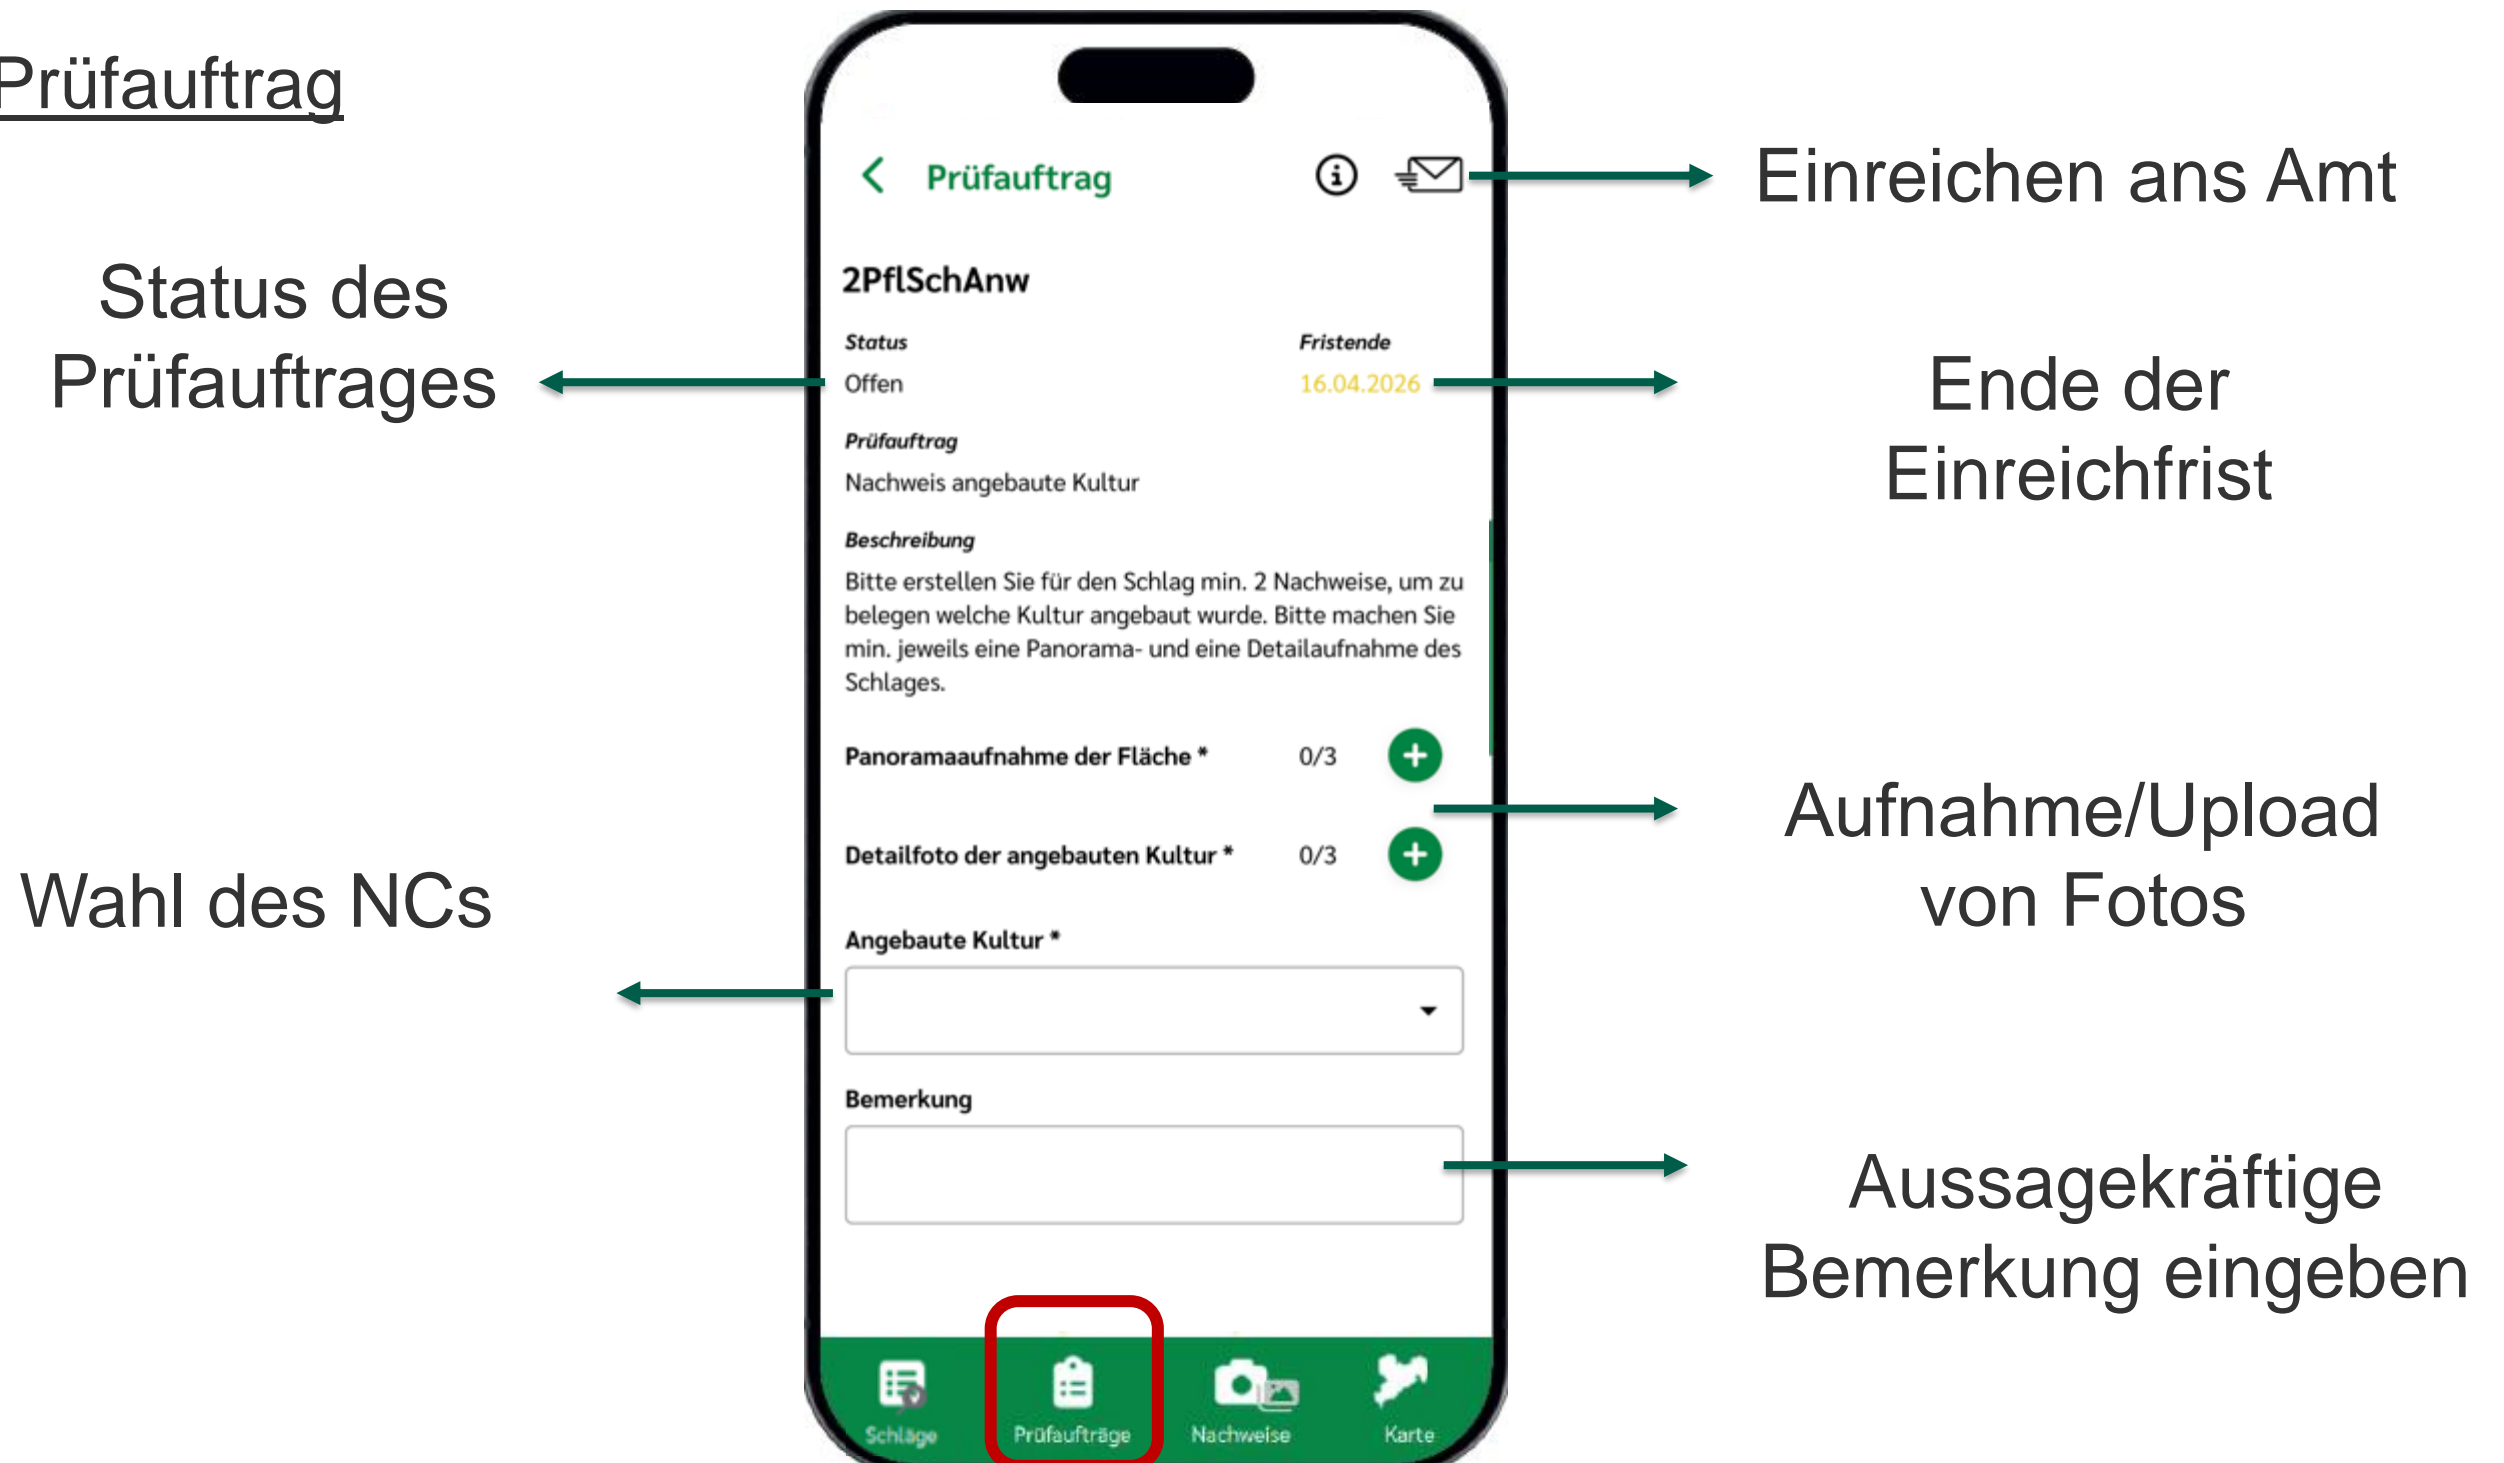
Prüfauftrag

Status des Prüfauftrages

Wahl des NCs

Prüfauftrag

2PflSchAnw

Status
Offen

Fristende
16.04.2026

Prüfauftrag
Nachweis angebaute Kultur

Beschreibung
Bitte erstellen Sie für den Schlag min. 2 Nachweise, um zu belegen welche Kultur angebaut wurde. Bitte machen Sie min. jeweils eine Panorama- und eine Detailaufnahme des Schlages.

Panoramaaufnahme der Fläche * 0/3

Detailfoto der angebauten Kultur * 0/3

Angebaute Kultur *

Bemerkung

Schläge Prüfaufträge Nachweise Karte

Einreichen ans Amt

Ende der Einreichfrist

Aufnahme/Upload von Fotos

Aussagekräftige Bemerkung eingeben